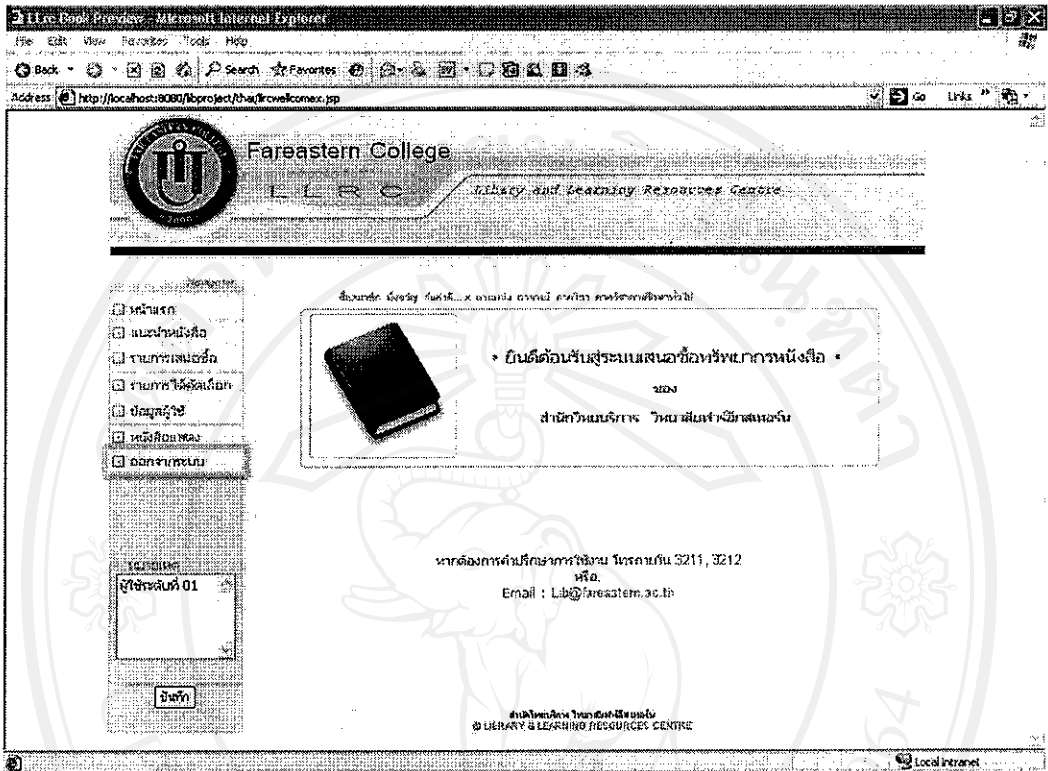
LLrc Book Preview - Microsoft Internet Explorer

File Edit View Favorites Tools Help

Back Search Favorites

Address http://localhost:8080/libproject/thai/lrcwellcomex.jsp

Go Links

Fareastern College

L L R C

Library and Learning Resources Centre

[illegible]

หน้าแรก

แนะนำหนังสือ

รายการเสนอซื้อ

รายการที่ได้คัดเลือก

ข้อมูลผู้ใช้

หนังสือมาใหม่

ออกจากระบบ

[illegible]

• ยินดีต้อนรับสู่ระบบเสนอซื้อทรัพยากรหนังสือ •

ของ

สำนักวิทยบริการ วิทยาลัยฟาร์อีสเทอร์น

หมายเหตุ

ผู้ใช้ระดับที่ 01

บันทึก

หากต้องการคำปรึกษาการใช้งาน โทรภายใน 3211, 3212

หรือ

Email : Lib@fareastern.ac.th

สำนักวิทยบริการ วิทยาลัยฟาร์อีสเทอร์น

© LIBRARY & LEARNING RESOURCES CENTRE

Local intranet